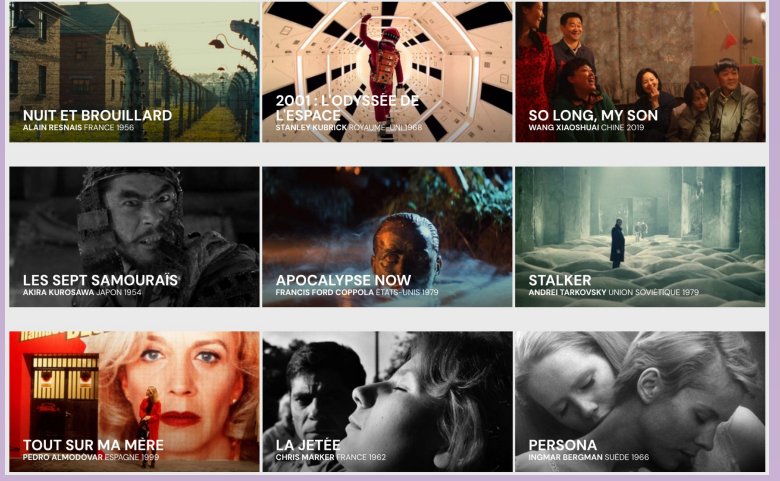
NUIT ET BROUILLARD
ALAIN RESNAIS FRANCE 1956

2001 : L'ODYSSÉE DE L'ESPACE
STANLEY KUBRICK ROYAUME-UNI 1968

SO LONG, MY SON
WANG XIAOSHUAI CHINE 2019

LES SEPT SAMOURAÏS
AKIRA KUROSAWA JAPON 1954

APOCALYPSE NOW
FRANCIS FORD COPPOLA ÉTATS-UNIS 1979

STALKER
ANDREI TARKOVSKY UNION SOVIÉTIQUE 1979

TOUT SUR MA MÈRE
PEDRO ALMODOVAR ESPAGNE 1999

LA JETÉE
CHRIS MARKER FRANCE 1962

PERSONA
INGMAR BERGMAN SUÈDE 1966